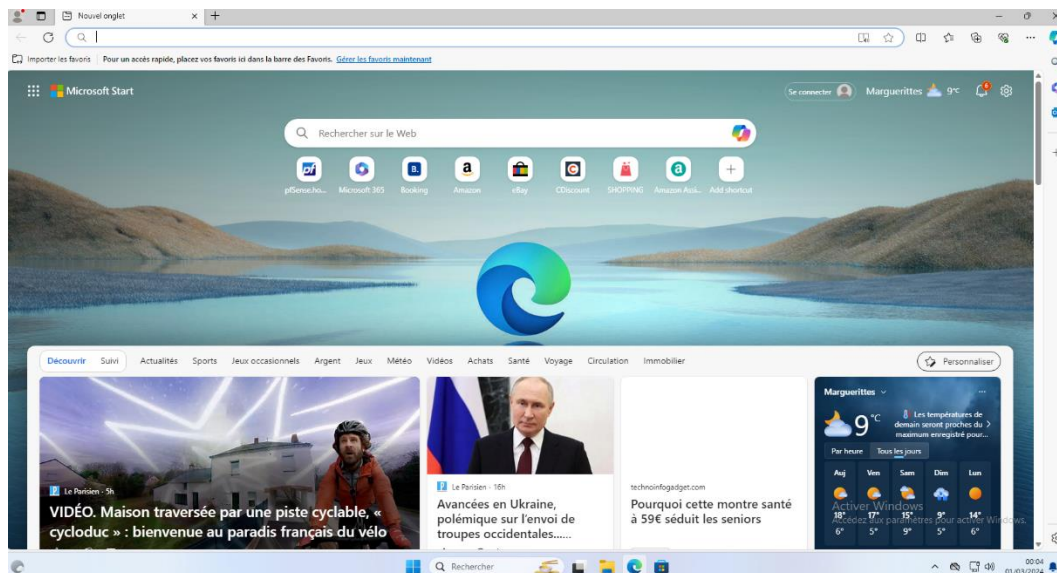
Nouvel onglet

Importer les favoris | Pour un accès rapide, placez vos favoris ici dans la barre des Favoris. Gérer les favoris maintenant

Microsoft Start

Se connecter Marguerittes 9°C

Rechercher sur le Web

pfSense.ho... Microsoft 365 Booking Amazon eBay CDiscount SHOPPING Amazon Assi... Add shortcut

Découvrir Suivi Actualités Sports Jeux occasionnels Argent Jeux Météo Vidéos Achats Santé Voyage Circulation Immobilier Personnaliser

Le Parisien · 5h
VIDÉO. Maison traversée par une piste cyclable, « cycloduc » : bienvenue au paradis français du vélo

Le Parisien · 16h
Avancées en Ukraine, polémique sur l'envoi de troupes occidentales......

technoinfogadget.com
Pourquoi cette montre santé à 59€ séduit les seniors

Marguerittes
9°C
Les températures de demain seront proches du maximum enregistré pour...
Par heure Tous les jours
Auj Ven Sam Dim Lun
18° 17° 15° 9° 14°
6° 5° 9° 5° 6°

Activer Windows
Accédez aux paramètres pour activer Windows.

Rechercher
00:04
01/03/2024